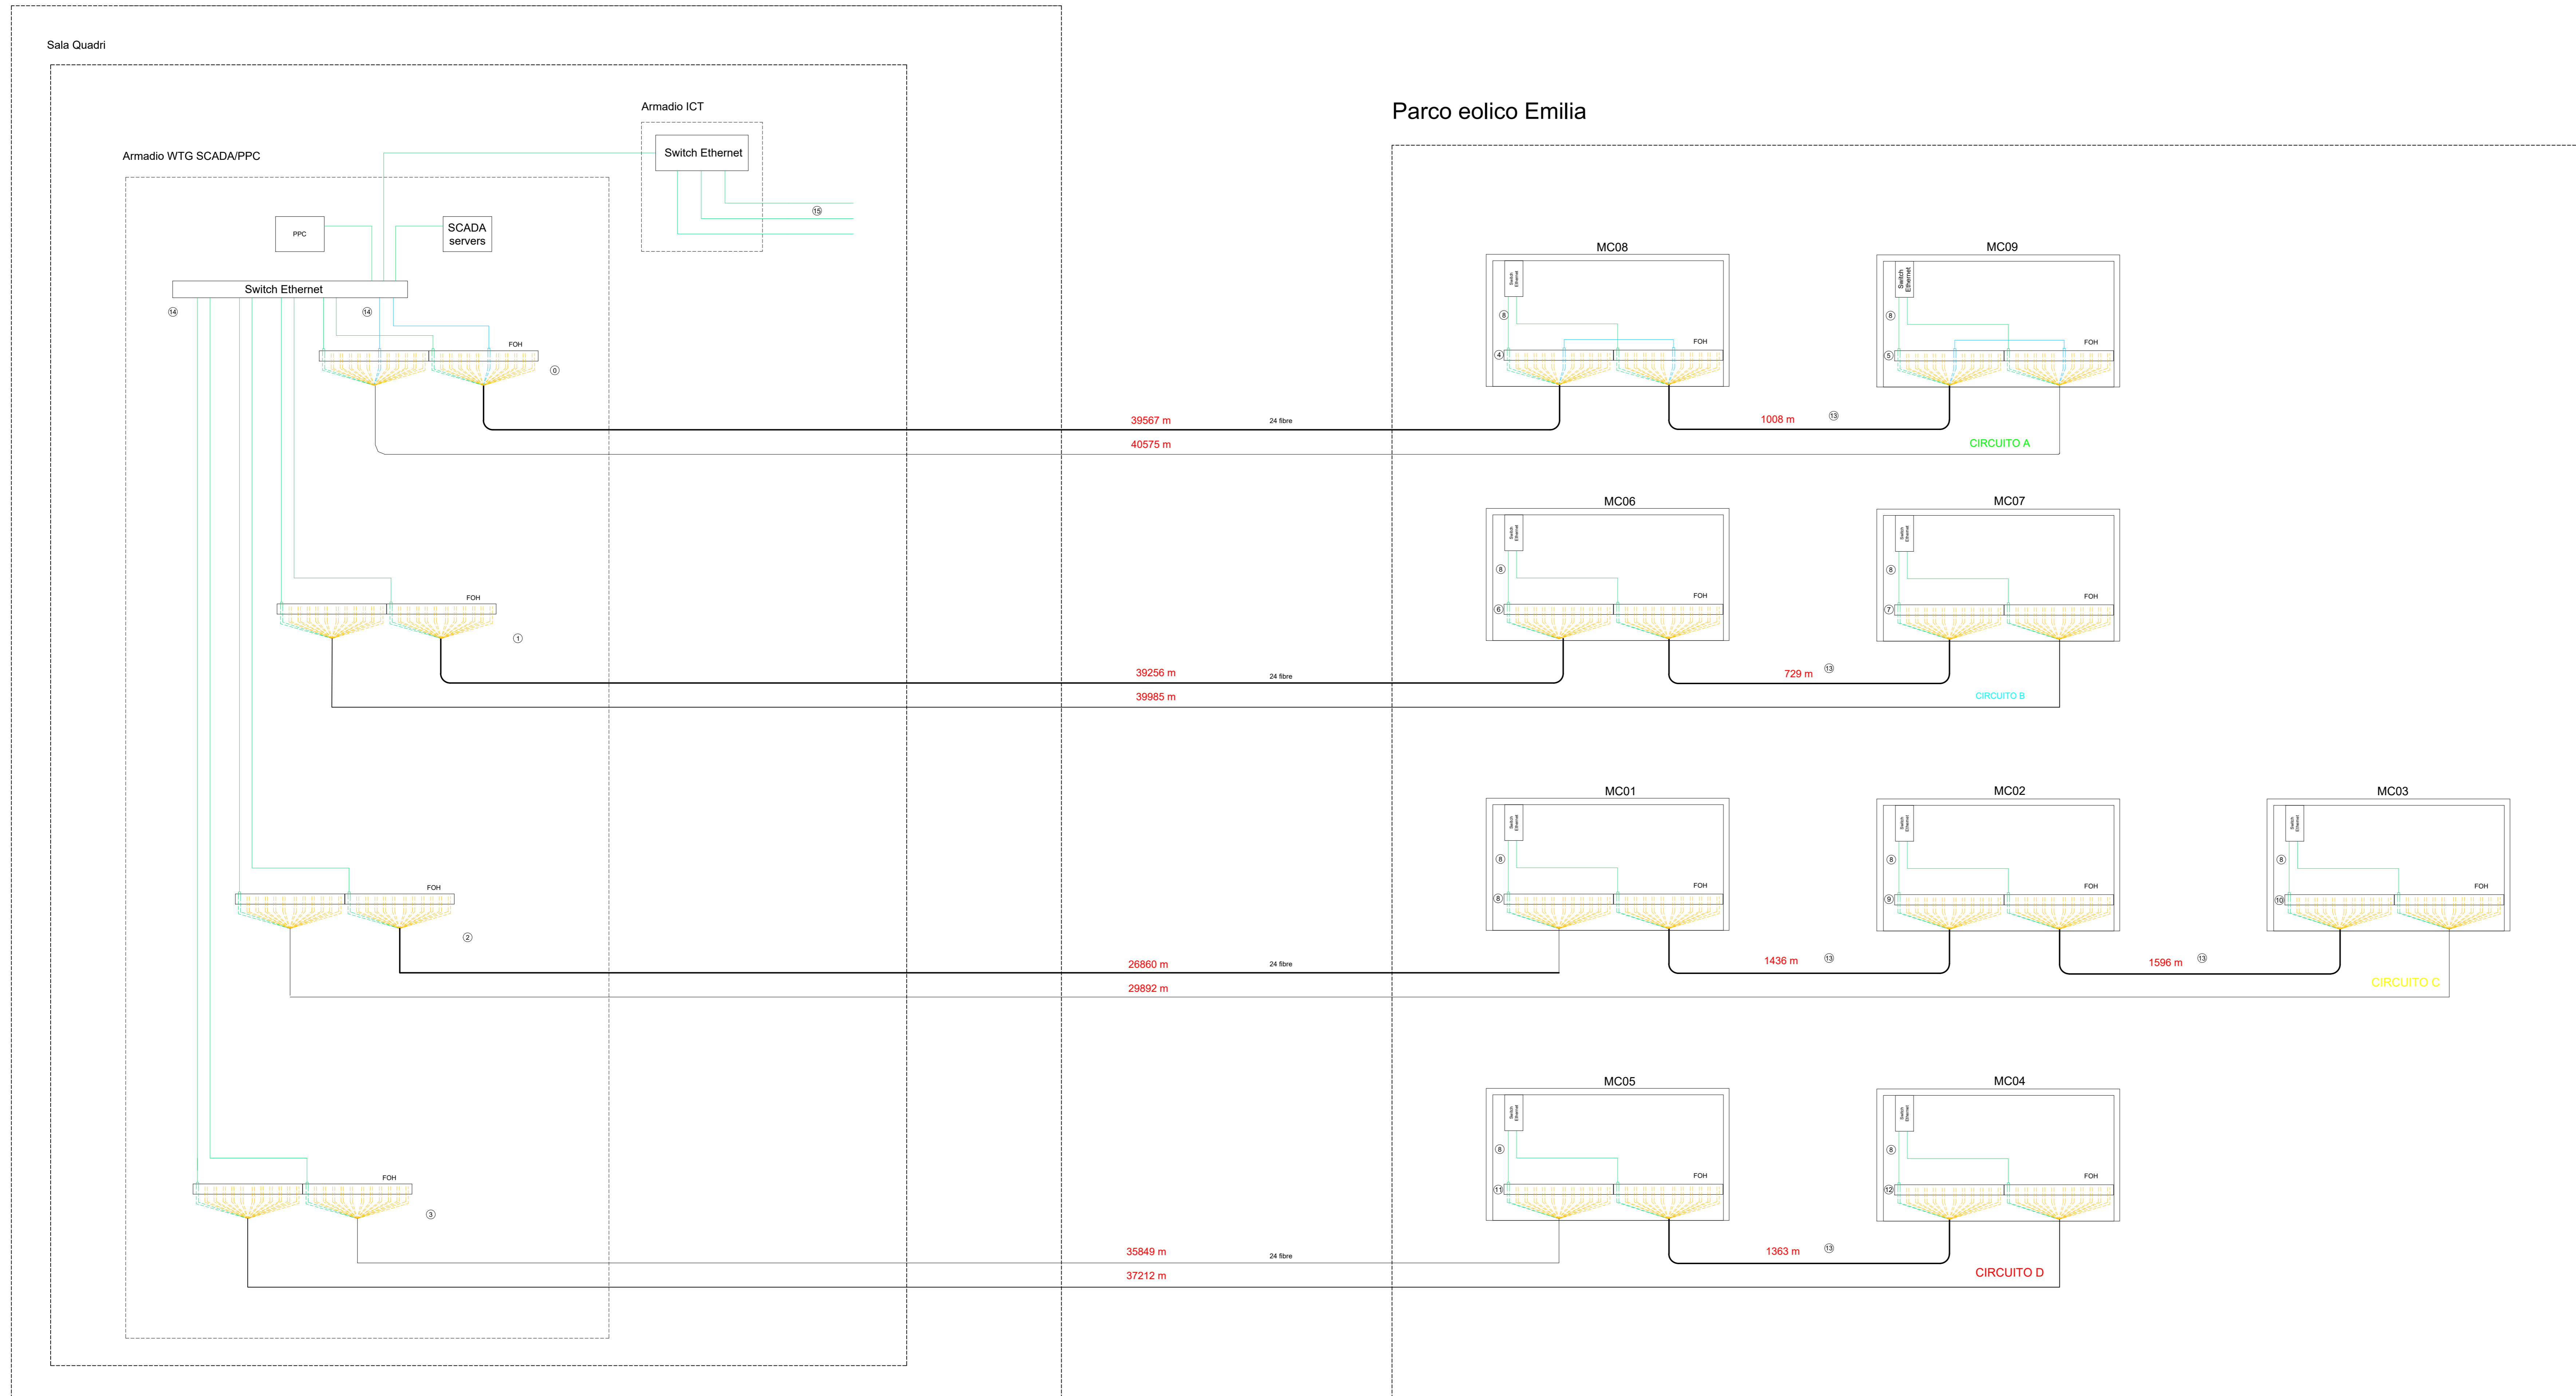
Sala Quadri

Armadio ICT

Switch Ethernet

⑮

Armadio WTG SCADA/PPC

PPC

SCADA servers

Switch Ethernet

⑭

⑭

FOH

⓪

Parco eolico Emilia

MC08

Switch Ethernet

⑧

④

FOH

MC09

Switch Ethernet

⑧

⑤

FOH

39567 m

24 fibre

1008 m

⑬

40575 m

CIRCUITO A

FOH

①

MC06

Switch Ethernet

⑧

⑥

FOH

MC07

Switch Ethernet

⑧

⑦

FOH

39256 m

24 fibre

729 m

⑬

39985 m

CIRCUITO B

MC01

Switch Ethernet

⑧

⑧

FOH

MC02

Switch Ethernet

⑧

⑨

FOH

MC03

Switch Ethernet

⑧

⑩

FOH

FOH

②

26860 m

24 fibre

1436 m

⑬

1596 m

⑬

29892 m

CIRCUITO C

MC05

Switch Ethernet

⑧

⑪

FOH

MC04

Switch Ethernet

⑧

⑫

FOH

FOH

③

35849 m

24 fibre

1363 m

⑬

37212 m

CIRCUITO D